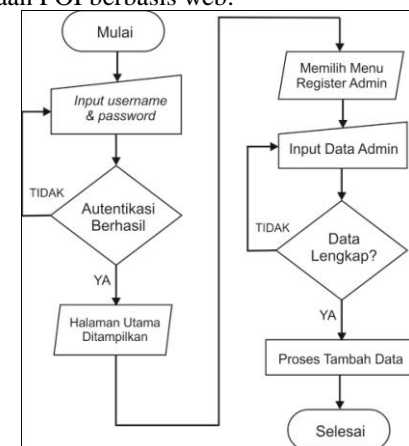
aan POI berbasis web.

Mulai
Input username & password
TIDAK
Autentikasi Berhasil
YA
Halaman Utama Ditampilkan
Memilih Menu Register Admin
Input Data Admin
TIDAK
Data Lengkap?
YA
Proses Tambah Data
Selesai